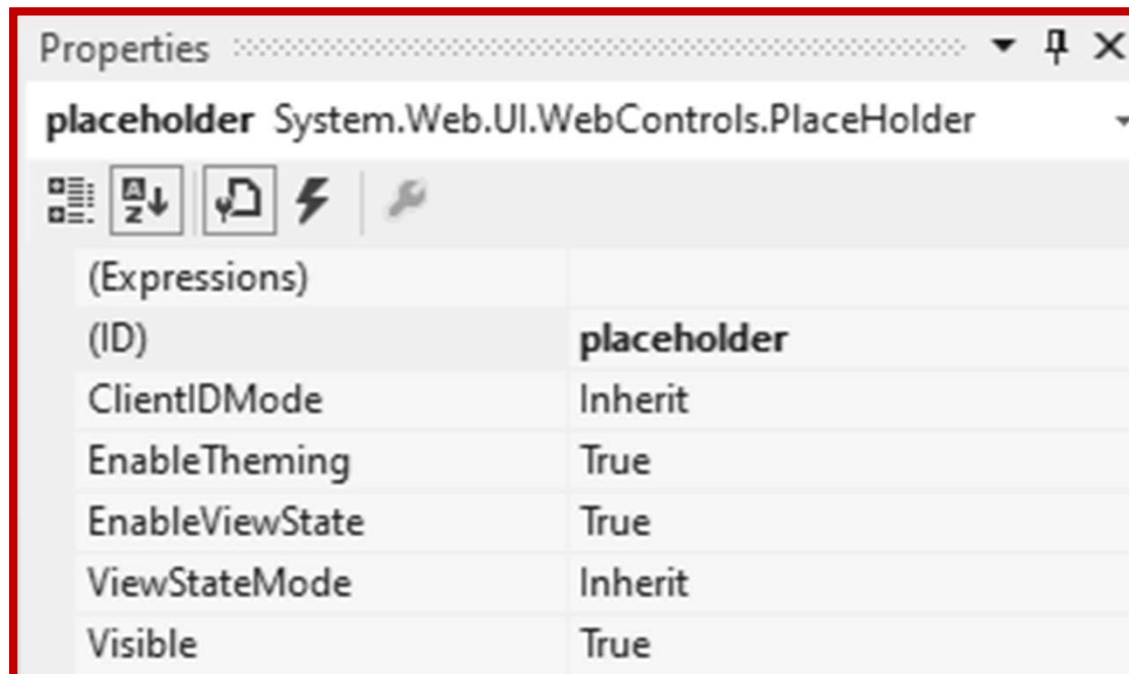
Properties

placeholder System.Web.UI.WebControls.PlaceHolder

| | |
|---|---|
| (Expressions) | |
| (ID) | placeholder |
| ClientIDMode | Inherit |
| EnableTheming | True |
| EnableViewState | True |
| ViewStateMode | Inherit |
| Visible | True |